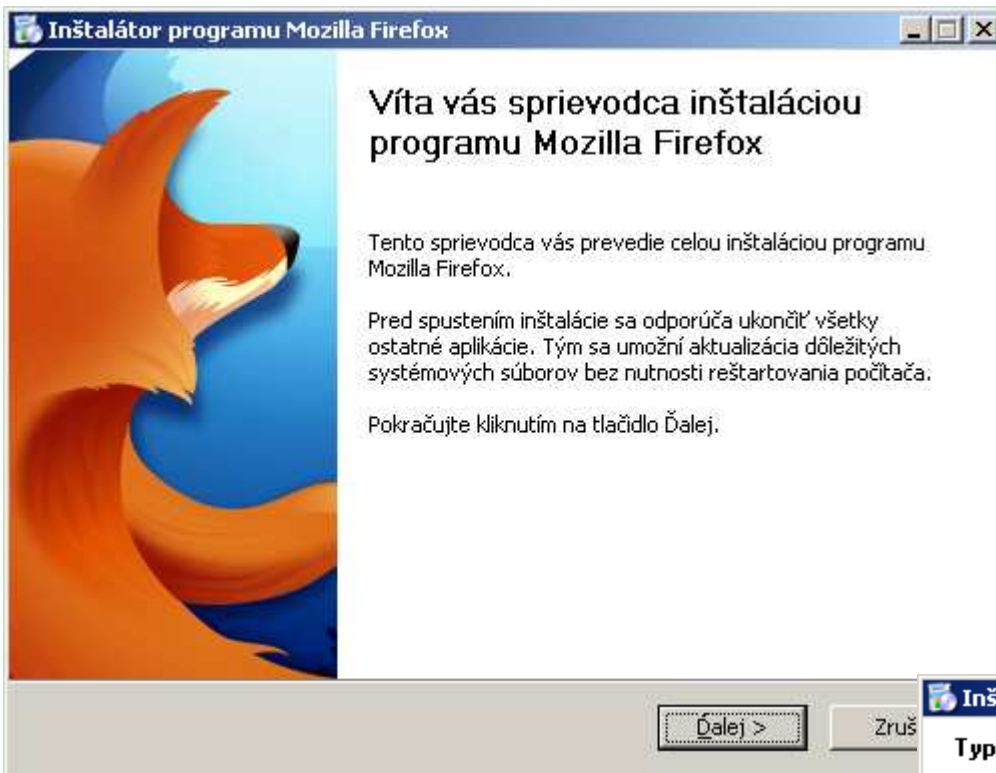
Inštalátor programu Mozilla Firefox

Víta vás sprievodca inštaláciou programu Mozilla Firefox

Tento sprievodca vás prevedie celou inštaláciou programu Mozilla Firefox.

Pred spustením inštalácie sa odporúča ukončiť všetky ostatné aplikácie. Tým sa umožní aktualizácia dôležitých systémových súborov bez nutnosti reštartovania počítača.

Pokračujte kliknutím na tlačidlo Ďalej.

Ďalej >

Zruš

Inš

Typ